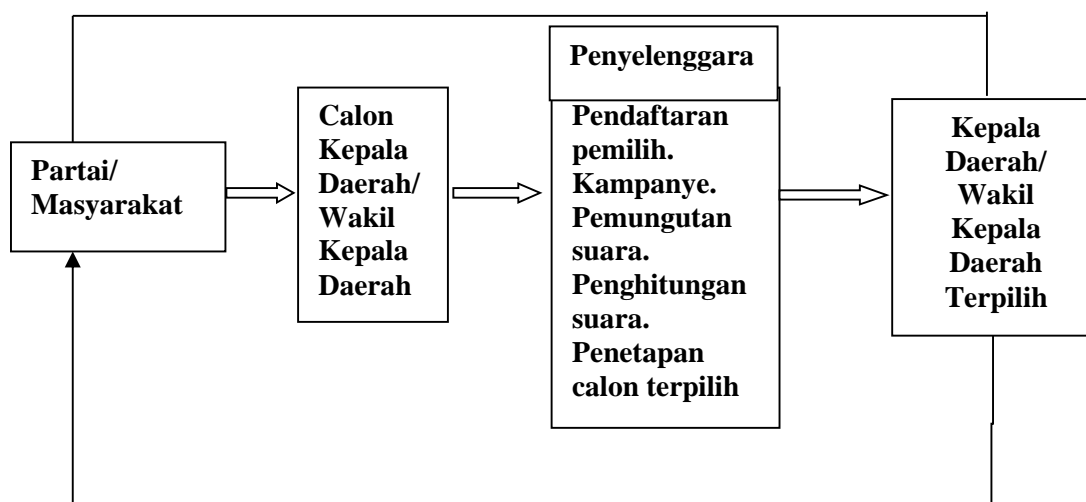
Partai/
Masyarakat

Calon
Kepala
Daerah/
Wakil
Kepala
Daerah

Penyelenggara

Pendaftaran pemilih.
Kampanye.
Pemungutan suara.
Penghitungan suara.
Penetapan calon terpilih

Kepala
Daerah/
Wakil
Kepala
Daerah
Terpilih